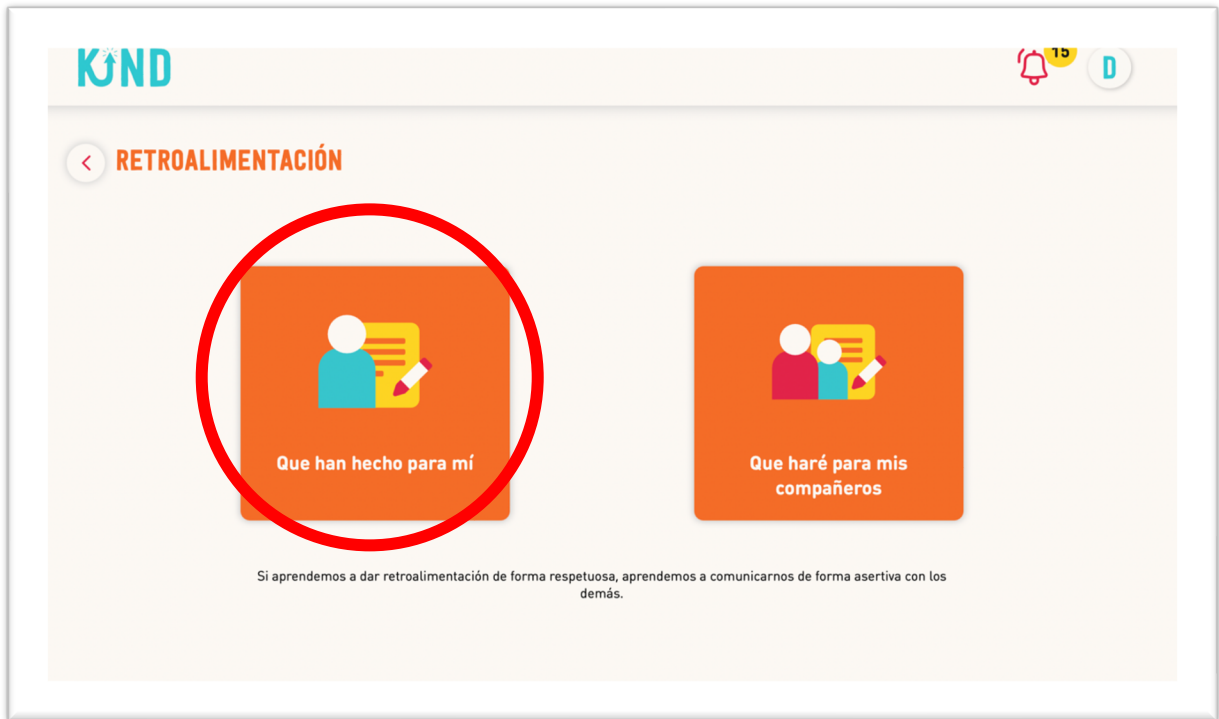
KIND

15

D

RETROALIMENTACIÓN

Que han hecho para mí

Que haré para mis compañeros

Si aprendemos a dar retroalimentación de forma respetuosa, aprendemos a comunicarnos de forma asertiva con los demás.